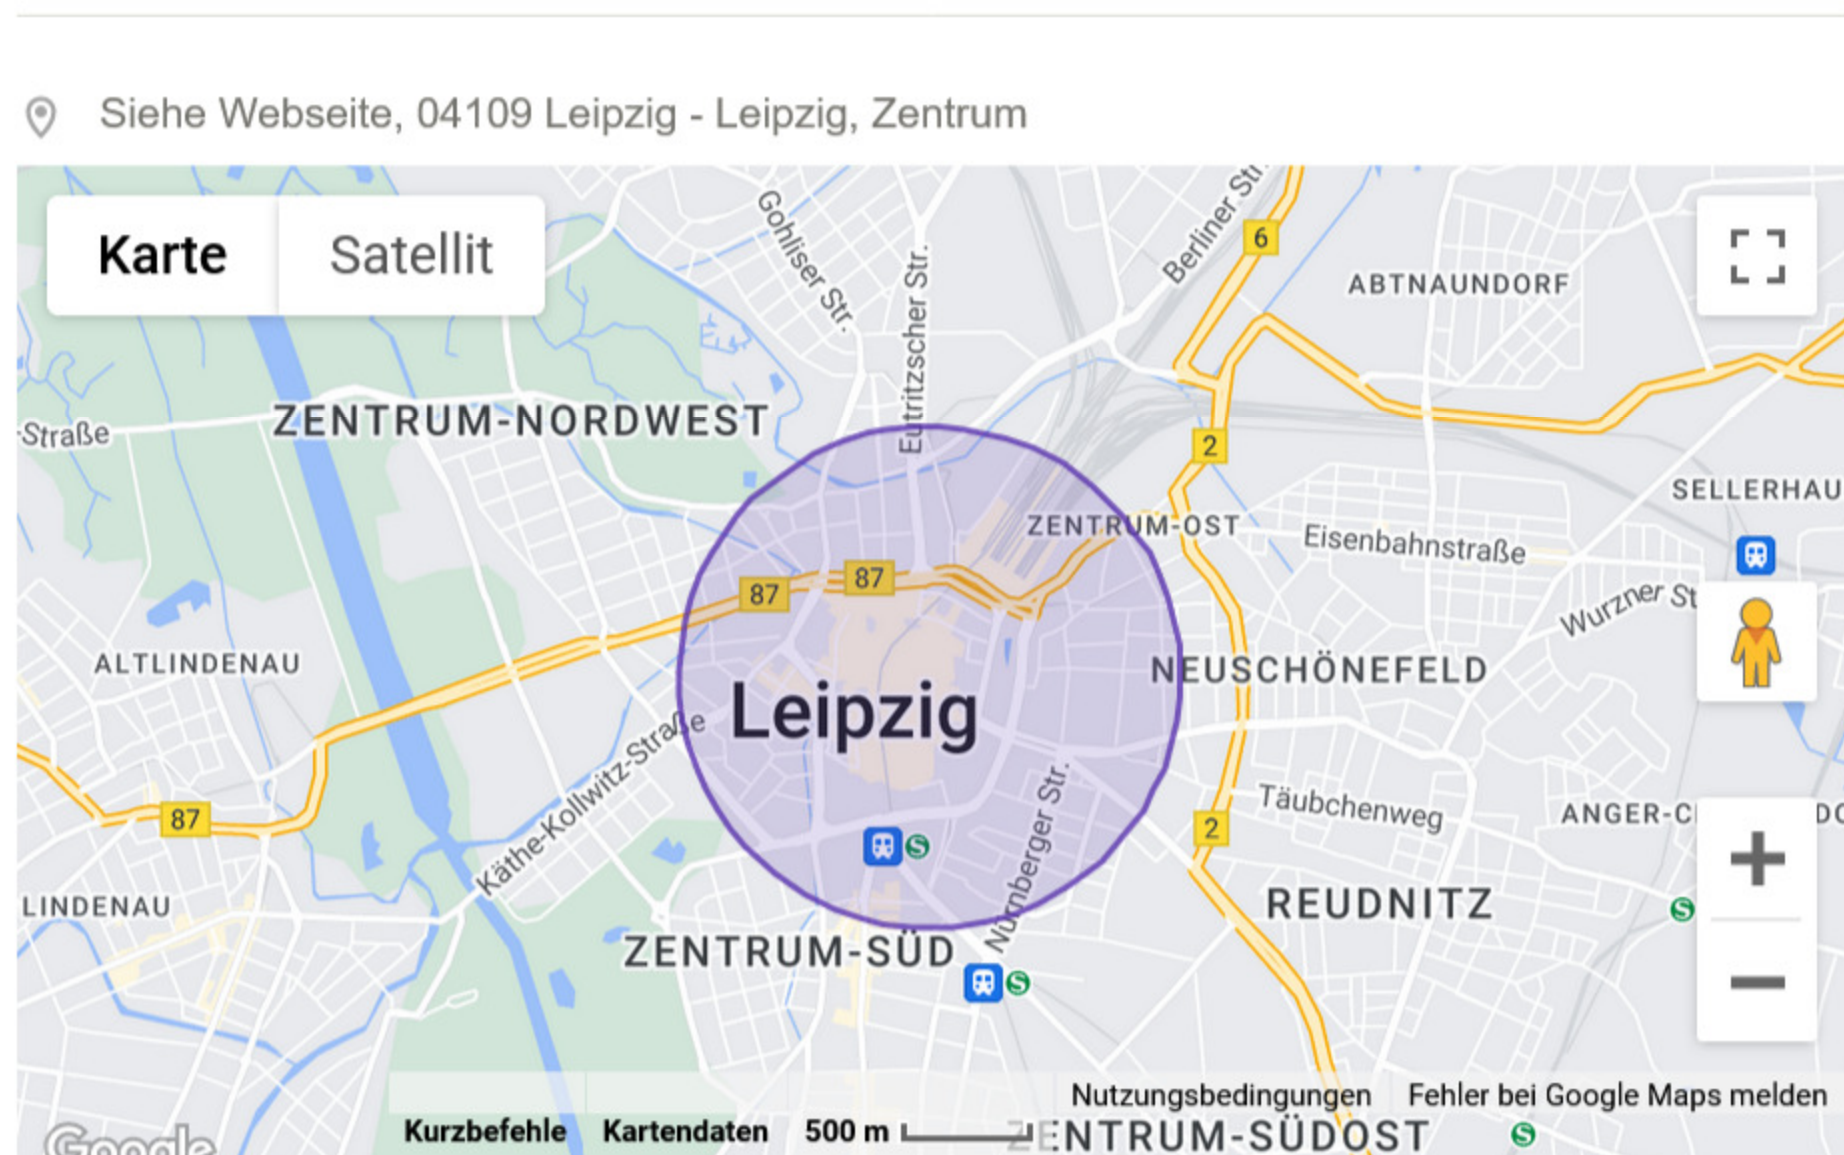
Siehe Webseite, 04109 Leipzig - Leipzig, Zentrum

Karte
Satellit

Gohliser Str.
Eutritzscher Str.
Berliner Str.
6
ABTNAUNDORF
Straße
ZENTRUM-NORDWEST
2
SELLERHAU
ZENTRUM-OST
Eisenbahnstraße
87
87
Wurzner St
ALTLINDENAU
NEUSCHÖNEFELD
Leipzig
Käthe-Kollwitz-Straße
Nürnberger Str.
Täubchenweg
87
2
ANGER-C
LINDENAU
REUDNITZ
ZENTRUM-SÜD
Nutzungsbedingungen
Fehler bei Google Maps melden
Kurzbefehle
Kartendaten
500 m
ZENTRUM-SÜDOST
Google